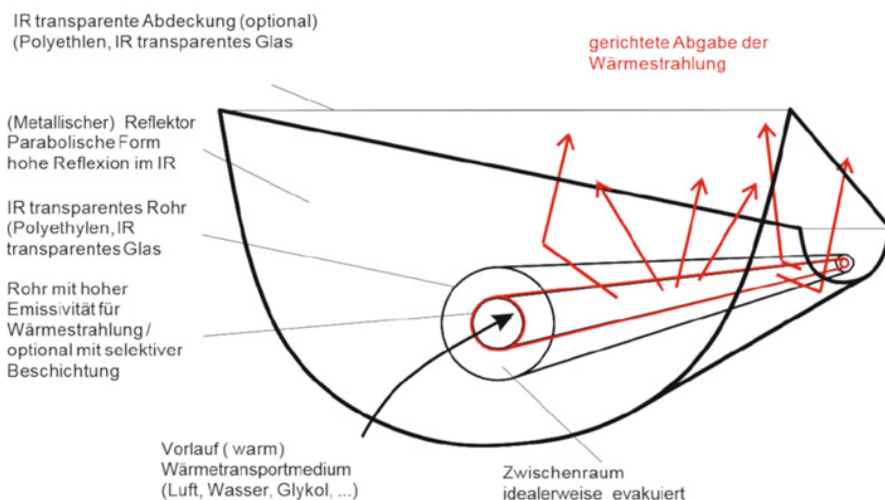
IR transparente Abdeckung (optional)
(Polyethlen, IR transparentes Glas

gerichtete Abgabe der Wärmestrahlung

(Metallischer) Reflektor
Parabolische Form
hohe Reflexion im IR

IR transparentes Rohr
(Polyethylen, IR transparentes Glas

Rohr mit hoher Emissivität für Wärmestrahlung / optional mit selektiver Beschichtung

Vorlauf ( warm)
Wärmetransportmedium
(Luft, Wasser, Glykol, ...)

Zwischenraum
idealerweise evakuiert